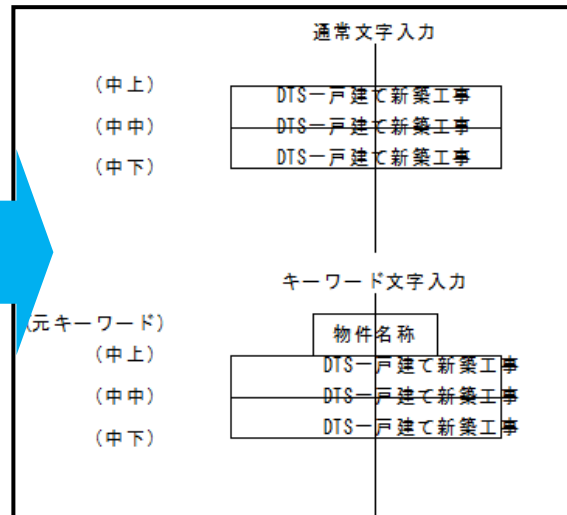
通常文字入力

(中上)
DTS一戸建て新築工事
(中中)
DTS一戸建て新築工事
(中下)
DTS一戸建て新築工事

キーワード文字入力

(元キーワード)
物件名称
(中上)
DTS一戸建て新築工事
(中中)
DTS一戸建て新築工事
(中下)
DTS一戸建て新築工事